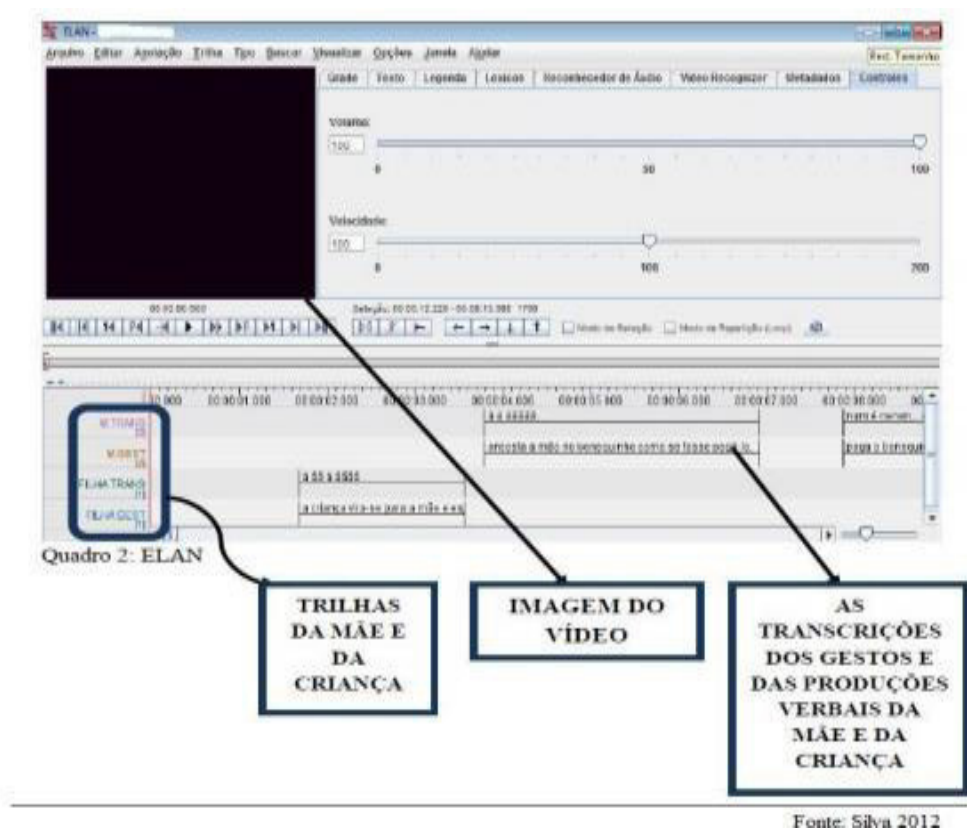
ELAN -

Arquivo Editar Anotação Trilha Tipo Buscar Visualizar Opções Janela Ajuda

Red. Tamanho

Grade | Texto | Legenda | Lexicon | Reconhecedor de Áudio | Video Recognizer | Metadados | Controles

Volume:

100

0 50 100

Velocidade:

100

0 100 200

00:00:00.000

Seleção: 00:00:12.220 - 00:00:13.980 1760

Modo de Relação   Modo de Repetição (Loop)

00.000 00:00:01.000 00:00:02.000 00:00:03.000 00:00:04.000 00:00:05.000 00:00:06.000 00:00:07.000 00:00:08.000

M.TRANS [5]

M.GEST [5]

FILHA.TRANS [1]

FILHA.GEST [1]

a a aaaaa

encosta a mão no bonequinho como se fosse pegá-lo

nam é nenen

pega o boneque

a aa a aaaa

a criança vira-se para a mãe e es

Quadro 2: ELAN

TRILHAS DA MÃE E DA CRIANÇA

IMAGEM DO VÍDEO

AS TRANSCRIÇÕES DOS GESTOS E DAS PRODUÇÕES VERBAIS DA MÃE E DA CRIANÇA

Fonte: Silva 2012